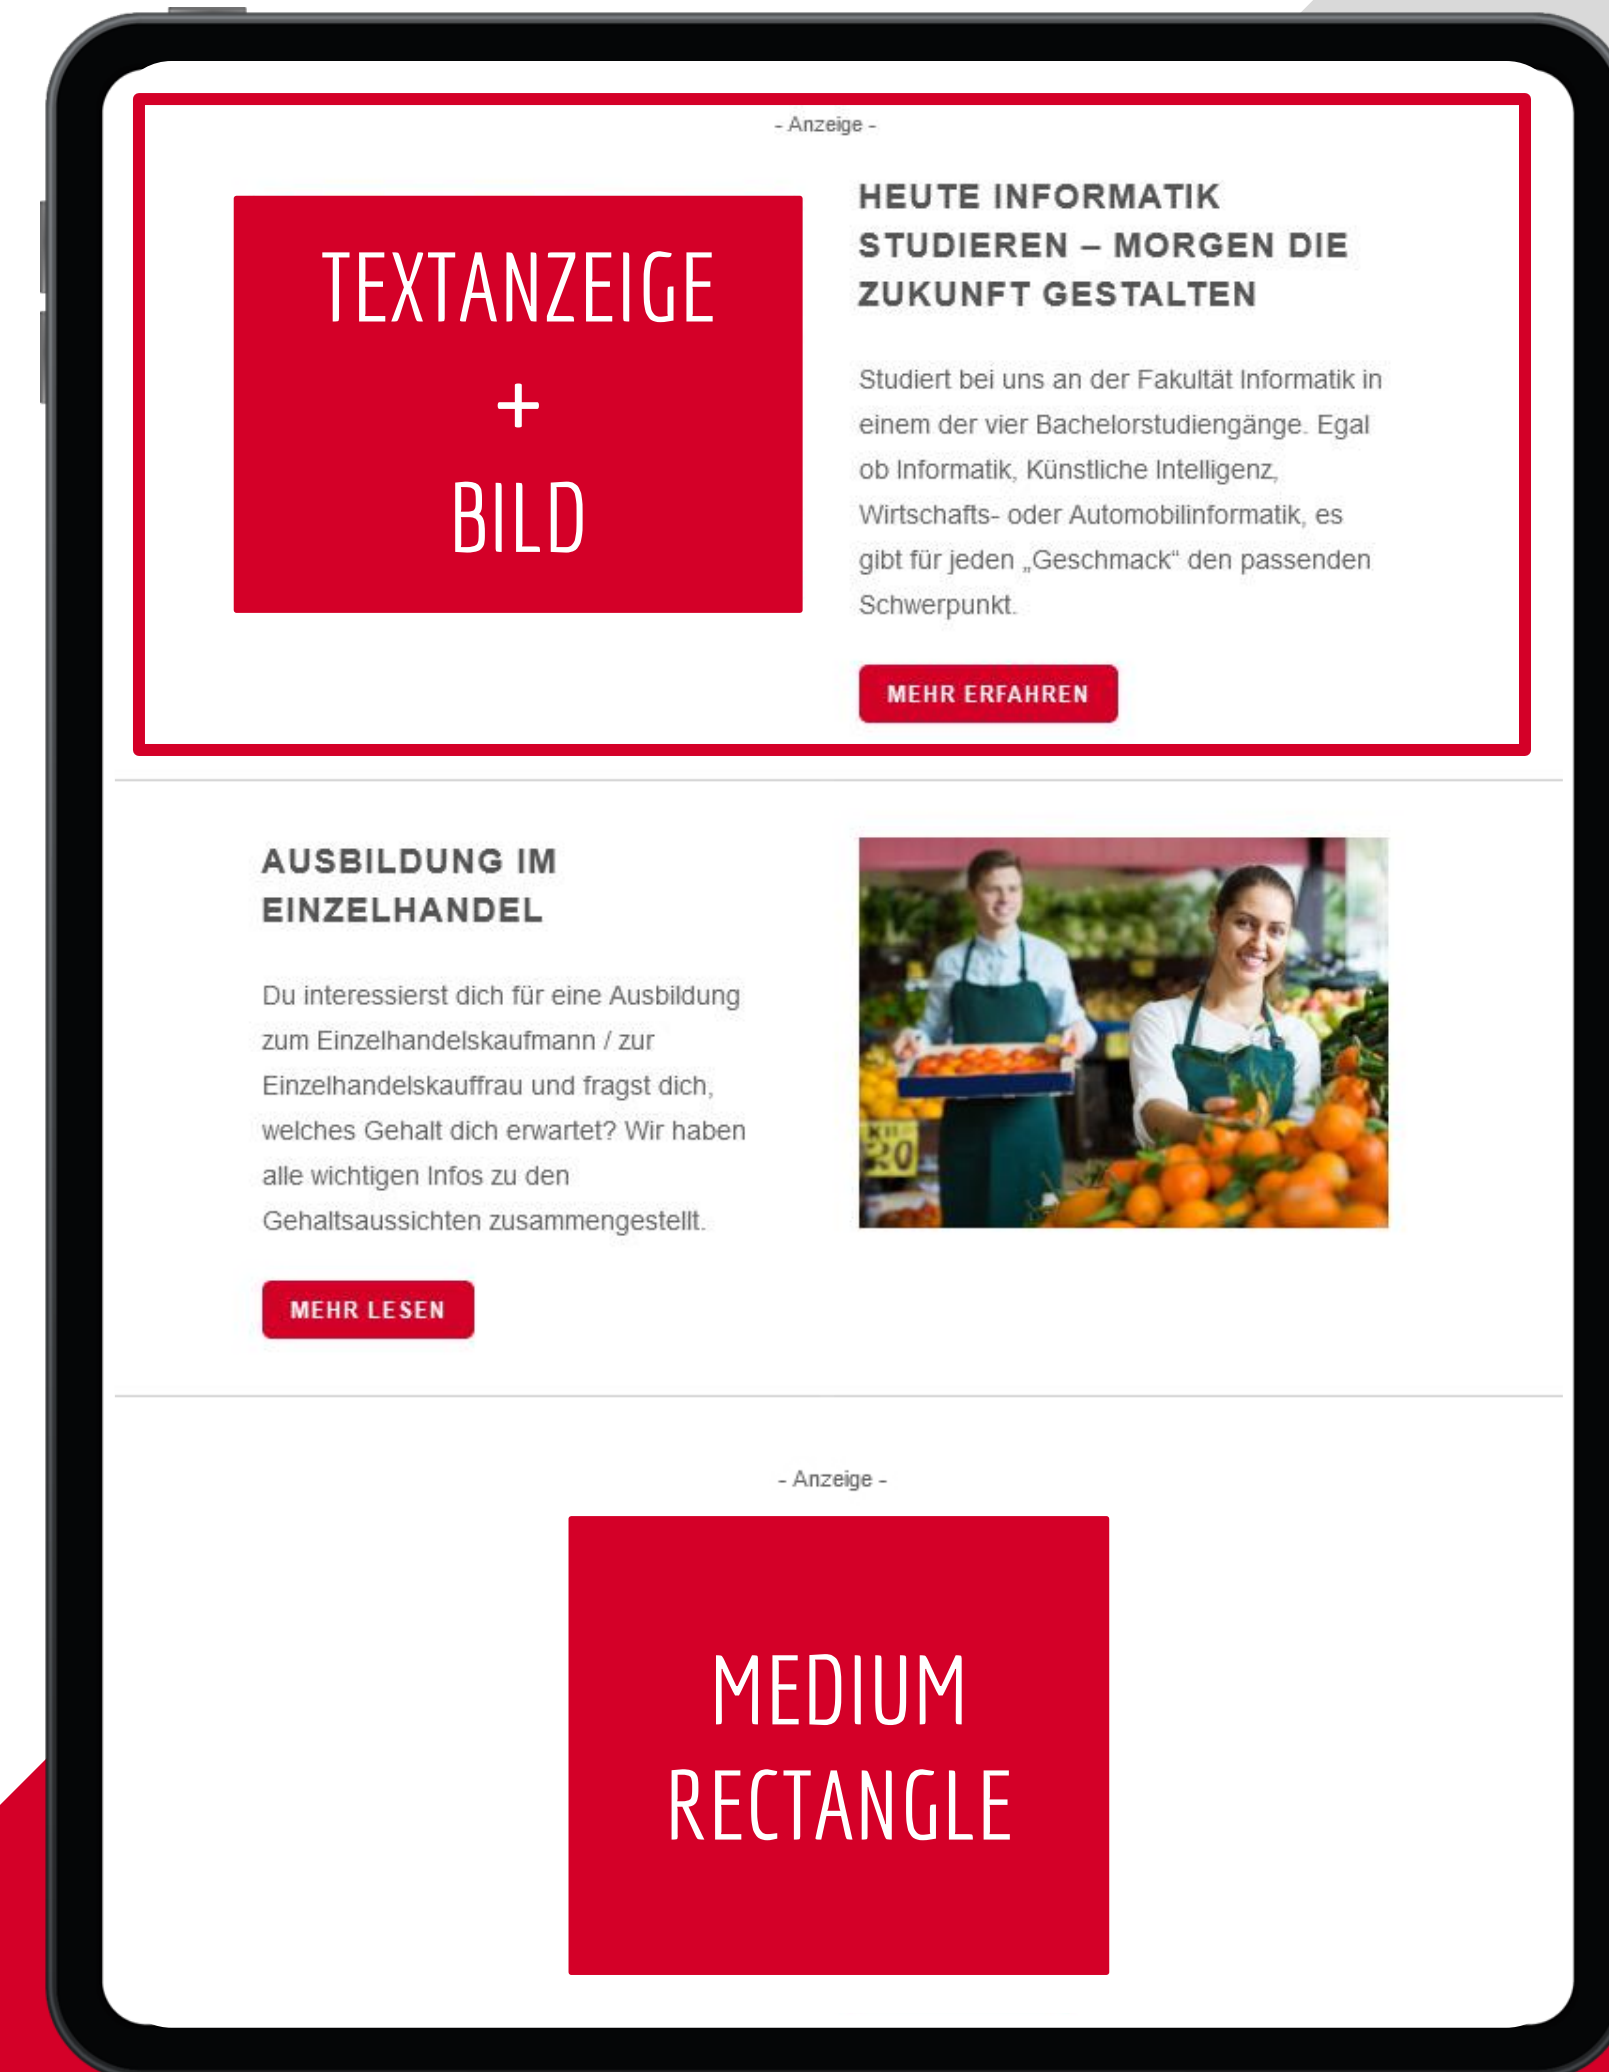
- Anzeige -

TEXTANZEIGE
+
BILD

HEUTE INFORMATIK STUDIEREN – MORGEN DIE ZUKUNFT GESTALTEN

Studiert bei uns an der Fakultät Informatik in einem der vier Bachelorstudiengänge. Egal ob Informatik, Künstliche Intelligenz, Wirtschafts- oder Automobilinformatik, es gibt für jeden „Geschmack“ den passenden Schwerpunkt.

MEHR ERFAHREN

AUSBILDUNG IM EINZELHANDEL

Du interessierst dich für eine Ausbildung zum Einzelhandelskaufmann / zur Einzelhandelskauffrau und fragst dich, welches Gehalt dich erwartet? Wir haben alle wichtigen Infos zu den Gehaltsaussichten zusammengestellt.

MEHR LESEN

- Anzeige -

MEDIUM
RECTANGLE